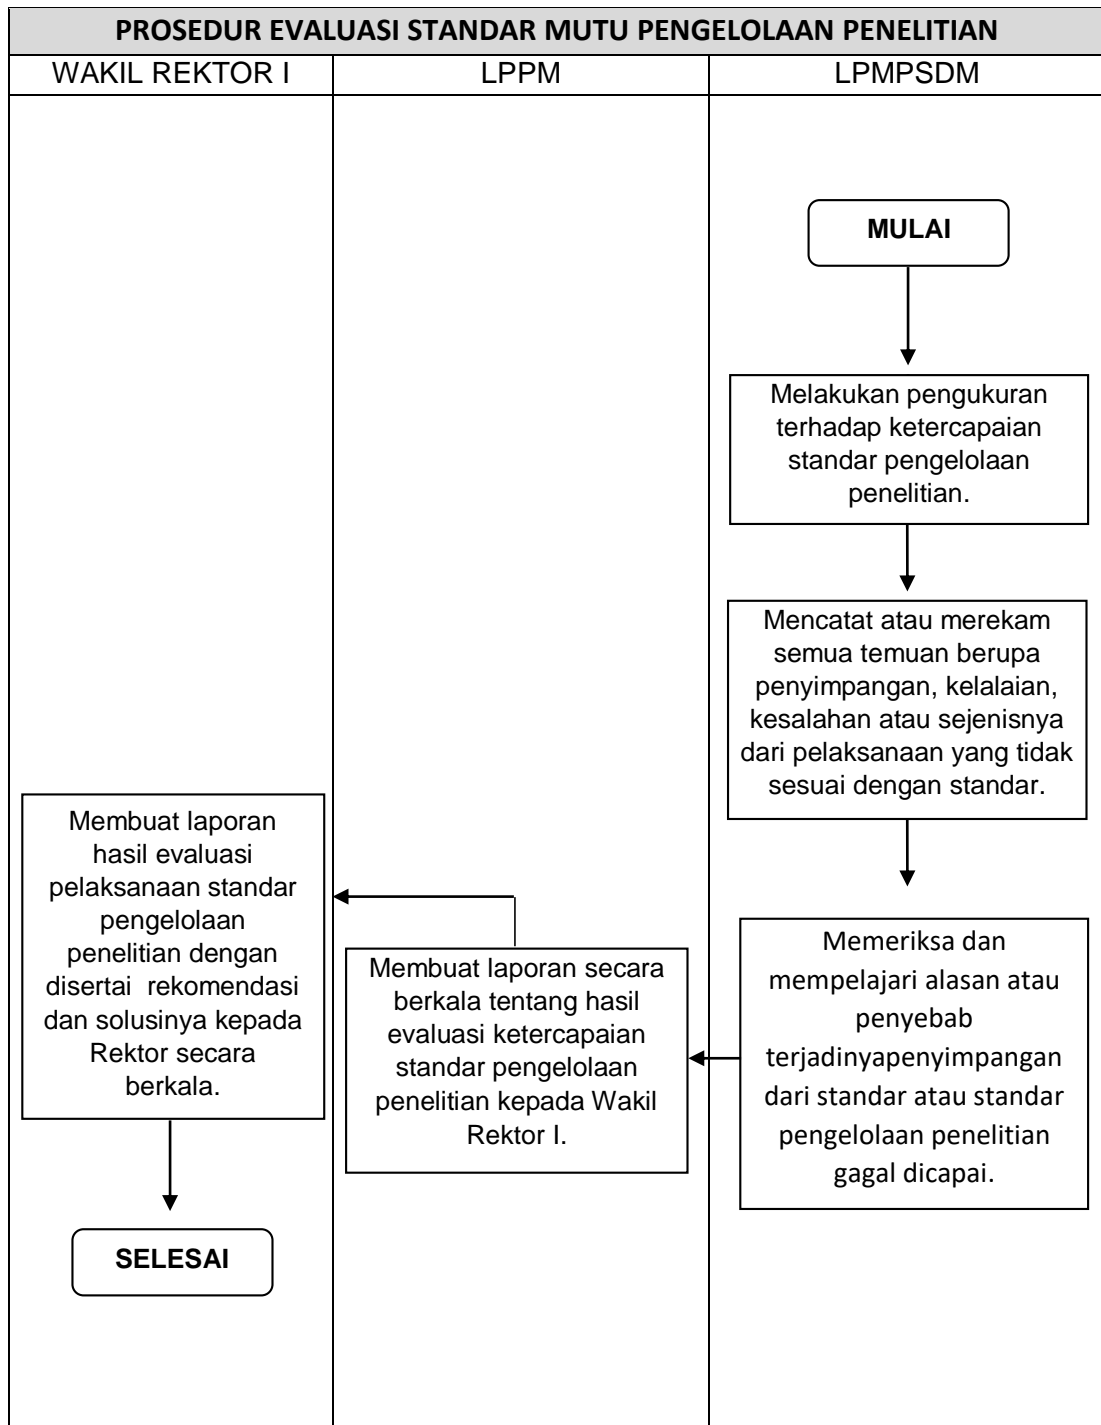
PROSEDUR EVALUASI STANDAR MUTU PENGELOLAAN PENELITIAN

WAKIL REKTOR I

LPPM

LPMPSDM

MULAI

Melakukan pengukuran terhadap ketercapaian standar pengelolaan penelitian.

Mencatat atau merekam semua temuan berupa penyimpangan, kelalaian, kesalahan atau sejenisnya dari pelaksanaan yang tidak sesuai dengan standar.

Memeriksa dan mempelajari alasan atau penyebab terjadinyapenyimpangan dari standar atau standar pengelolaan penelitian gagal dicapai.

Membuat laporan secara berkala tentang hasil evaluasi ketercapaian standar pengelolaan penelitian kepada Wakil Rektor I.

Membuat laporan hasil evaluasi pelaksanaan standar pengelolaan penelitian dengan disertai rekomendasi dan solusinya kepada Rektor secara berkala.

SELESAI